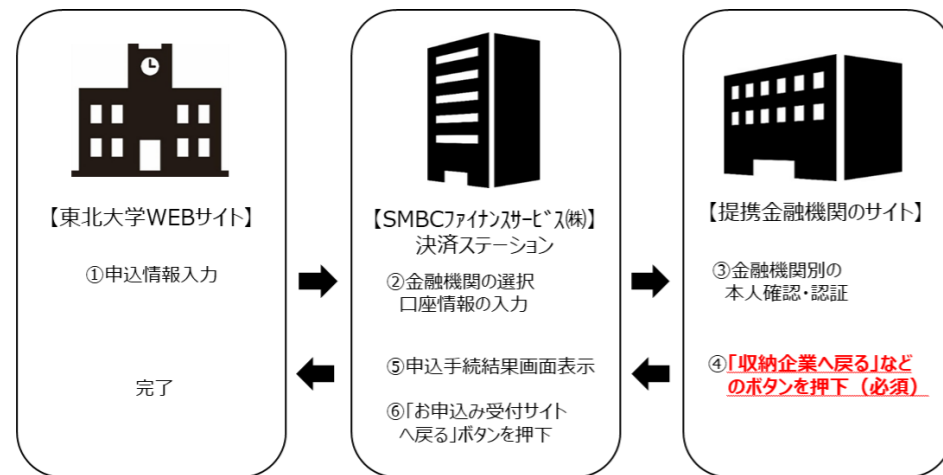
【東北大学WEBサイト】

①申込情報入力

完了

【SMBCﾌｧｲﾅﾝｽｻｰﾋﾞｽ㈱】
決済ステーション

②金融機関の選択
口座情報の入力

⑤申込手続結果画面表示

⑥「お申込み受付サイトへ戻る」ボタンを押下

【提携金融機関のサイト】

③金融機関別の
本人確認・認証

④「収納企業へ戻る」などのボタンを押下（必須）